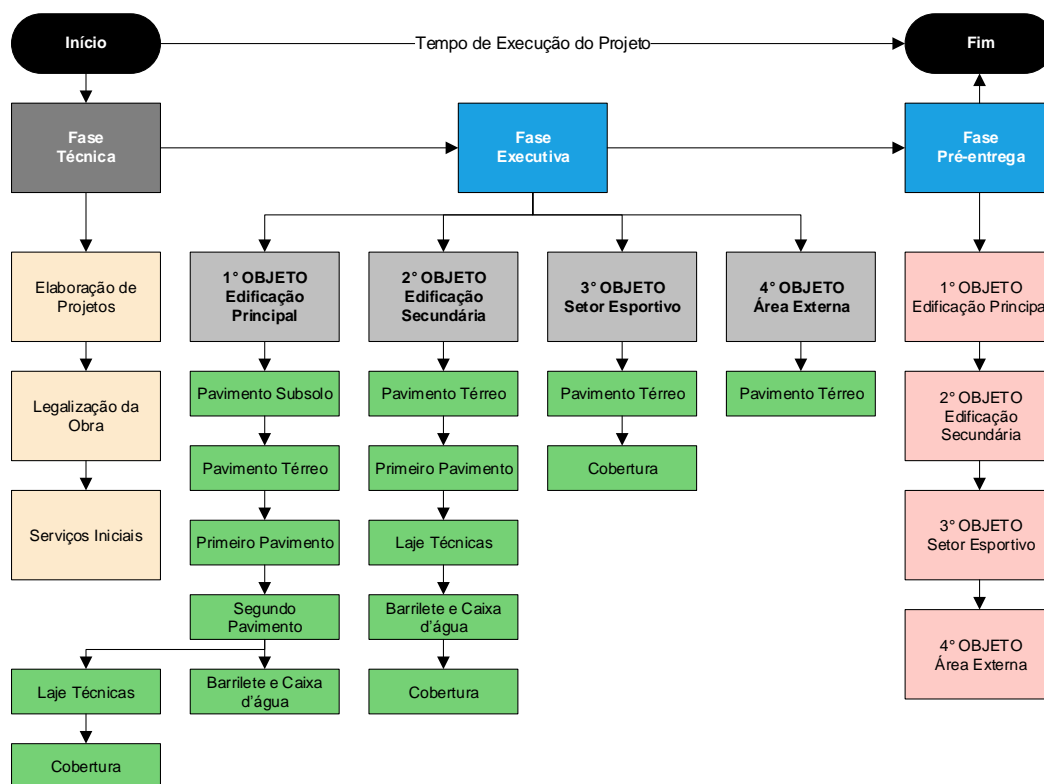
Início

Tempo de Execução do Projeto

Fim

Fase Técnica

Fase Executiva

Fase Pré-entrega

Elaboração de Projetos

Legalização da Obra

Serviços Iniciais

1° OBJETO Edificação Principal

Pavimento Subsolo

Pavimento Térreo

Primeiro Pavimento

Segundo Pavimento

Laje Técnicas

Cobertura

Barrilete e Caixa d'água

2° OBJETO Edificação Secundária

Pavimento Térreo

Primeiro Pavimento

Laje Técnicas

Barrilete e Caixa d'água

Cobertura

3° OBJETO Setor Esportivo

Pavimento Térreo

Cobertura

4° OBJETO Área Externa

Pavimento Térreo

1° OBJETO Edificação Principal

2° OBJETO Edificação Secundária

3° OBJETO Setor Esportivo

4° OBJETO Área Externa